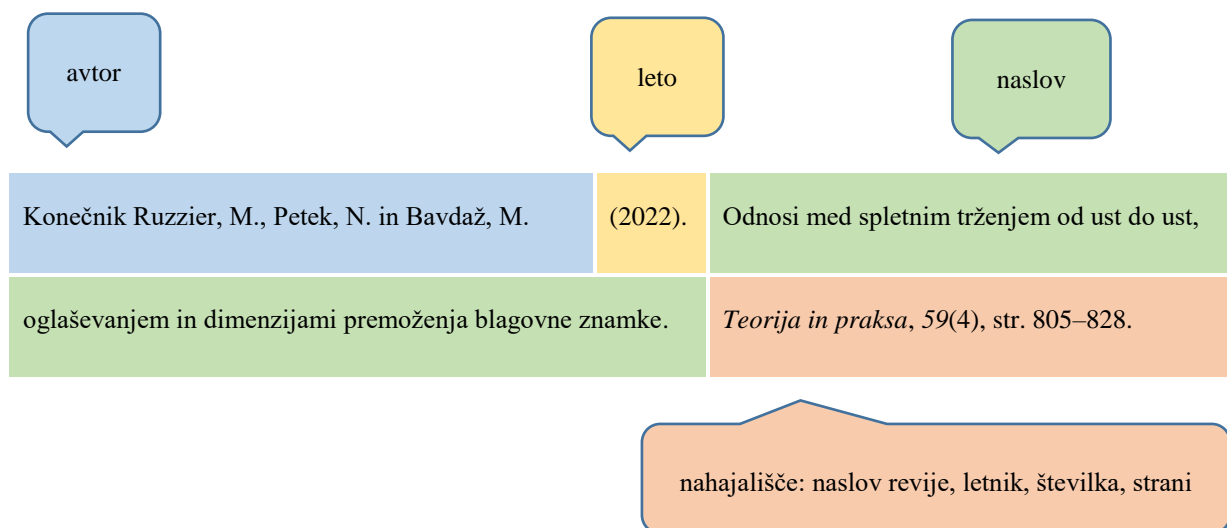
avtor

leto

naslov

Konečnik Ruzzier, M., Petek, N. in Bavdaž, M.

(2022).

Odnosi med spletnim trženjem od ust do ust,

oglaševanjem in dimenzijami premoženja blagovne znamke.

*Teorija in praksa*, *59*(4), str. 805–828.

nahajališče: naslov revije, letnik, številka, strani